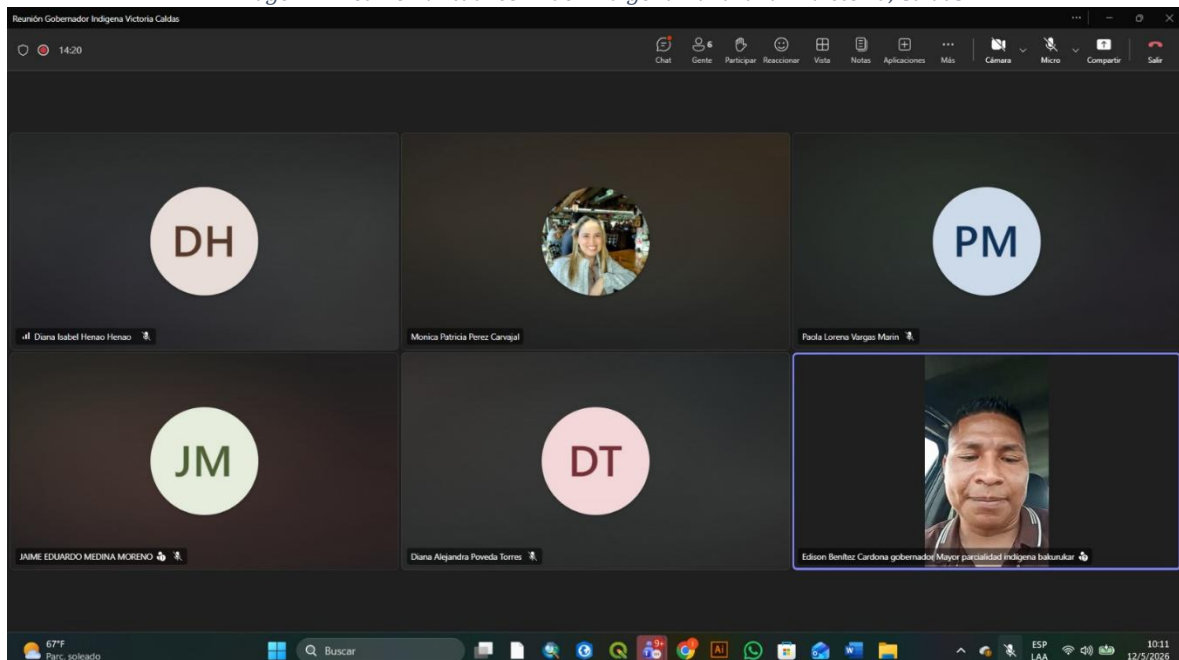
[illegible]

Reunión Gobernador Indígena Victoria Caldas

14:20

Chat
6 Gente
Participar
Reaccionar
Vista
Notas
Aplicaciones
Más
Cámara
Micro
Compartir
Salir

DH
Diana Isabel Henao Henao

Monica Patricia Perez Carvajal

PM
Paola Lorena Vargas Marin

JM
JAIME EDUARDO MEDINA MORENO

DT
Diana Alejandra Poveda Torres

Edison Benítez Cardona gobernador Mayor parcialidad indigena bakurukar

67°F
Parc. soleado

Buscar

ESP
LAA

10:11
12/5/2026